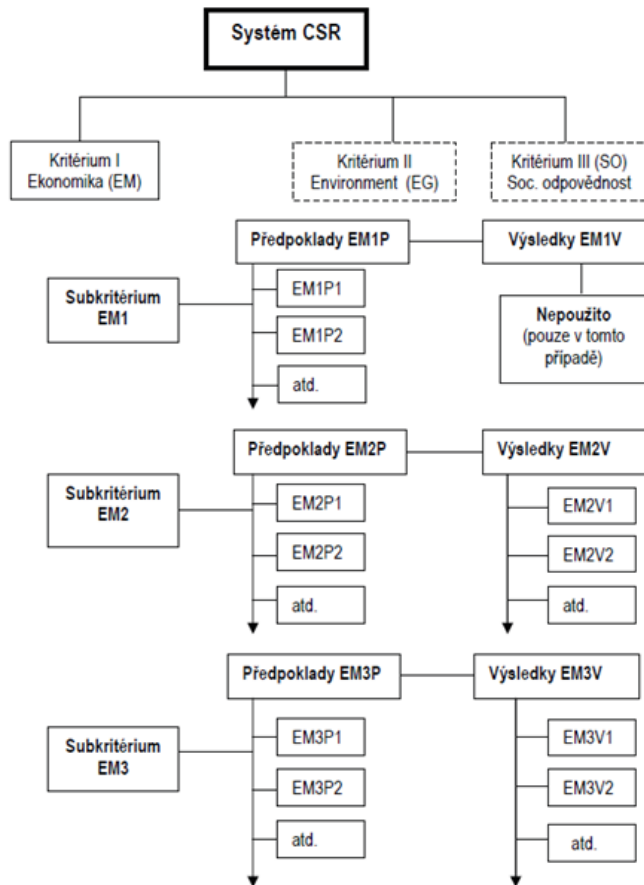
Systém CSR

Kritérium I
Ekonomika (EM)

Kritérium II
Environment (EG)

Kritérium III (SO)
Soc. odpovědnost

Předpoklady EM1P

Výsledky EM1V

Subkritérium
EM1

EM1P1

EM1P2

atd.

Nepoužito
(pouze v tomto případě)

Předpoklady EM2P

Výsledky EM2V

Subkritérium
EM2

EM2P1

EM2P2

atd.

EM2V1

EM2V2

atd.

Předpoklady EM3P

Výsledky EM3V

Subkritérium
EM3

EM3P1

EM3P2

atd.

EM3V1

EM3V2

atd.